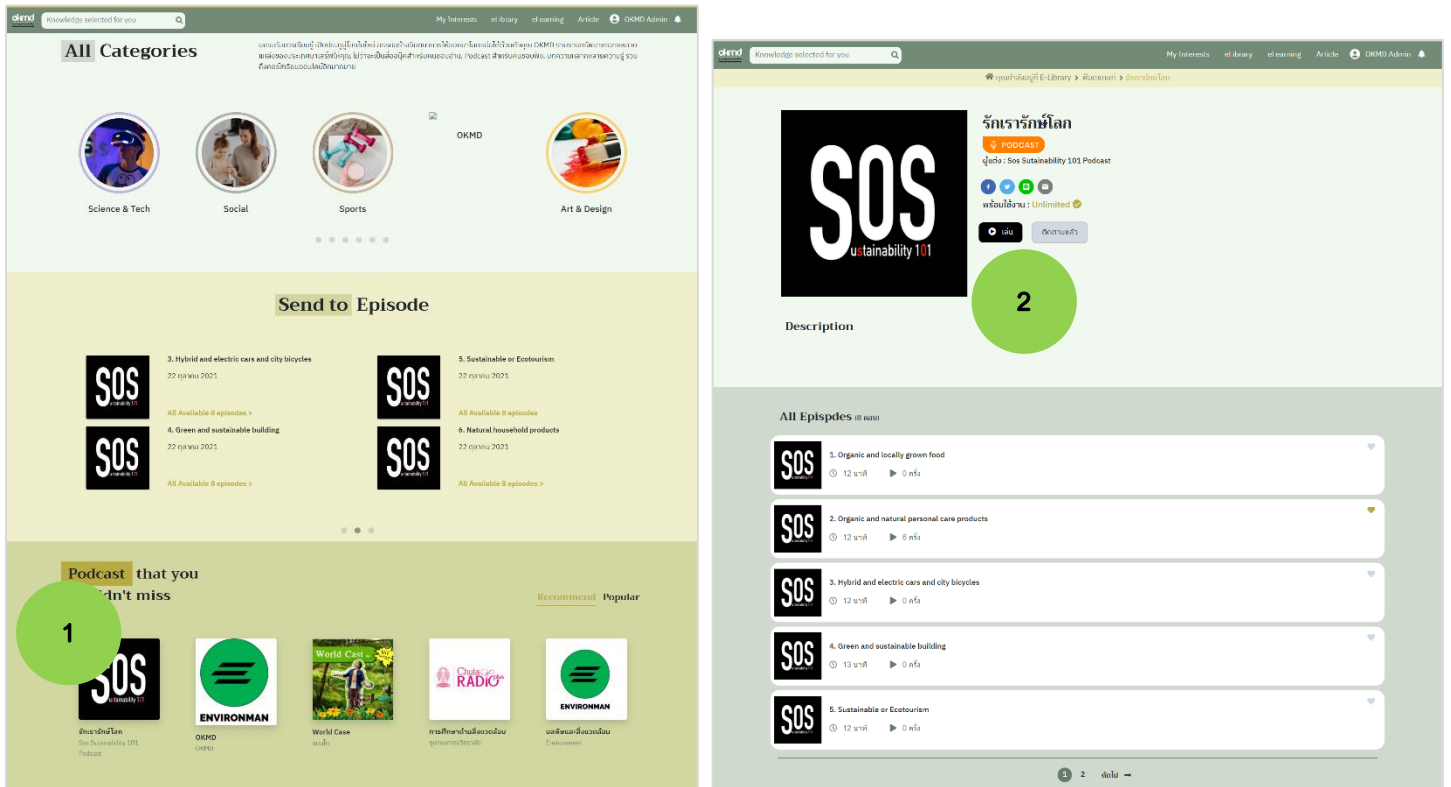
okmd Knowledge selected for you My Interests e-library e-learning Article OKMD Admin

All Categories

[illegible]

OKMD

Science & Tech Social Sports Art & Design

Send to Episode

3. Hybrid and electric cars and city bicycles
22 ตุลาคม 2021
All Available 8 episodes >

5. Sustainable or Ecotourism
22 ตุลาคม 2021
All Available 8 episodes

4. Green and sustainable building
22 ตุลาคม 2021
All Available 8 episodes >

6. Natural household products
22 ตุลาคม 2021
All Available 8 episodes >

Podcast that you
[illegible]dn't miss

Recommend Popular

1

รักเรารักษ์โลก
Sos Sustainability 101 Podcast

OKMD
OKMD

World Case
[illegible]

การศึกษาด้านสิ่งแวดล้อม
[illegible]

ผลพิษและสิ่งแวดล้อม
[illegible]

okmd Knowledge selected for you My Interests e-library e-learning Article OKMD Admin

คุณกำลังอยู่ที่ E-Library > ห้องสมุด > รักเรารักษ์โลก

รักเรารักษ์โลก
PODCAST
ผู้แต่ง : Sos Sutainability 101 Podcast
พร้อมใช้งาน : Unlimited
เล่น ติดตามแล้ว

2

Description

All Epispdes (8 ตอน)

1. Organic and locally grown food
12 นาที 0 ครั้ง

2. Organic and natural personal care products
12 นาที 6 ครั้ง

3. Hybrid and electric cars and city bicycles
12 นาที 0 ครั้ง

4. Green and sustainable building
13 นาที 0 ครั้ง

5. Sustainable or Ecotourism
12 นาที 0 ครั้ง

1 2 ถัดไป